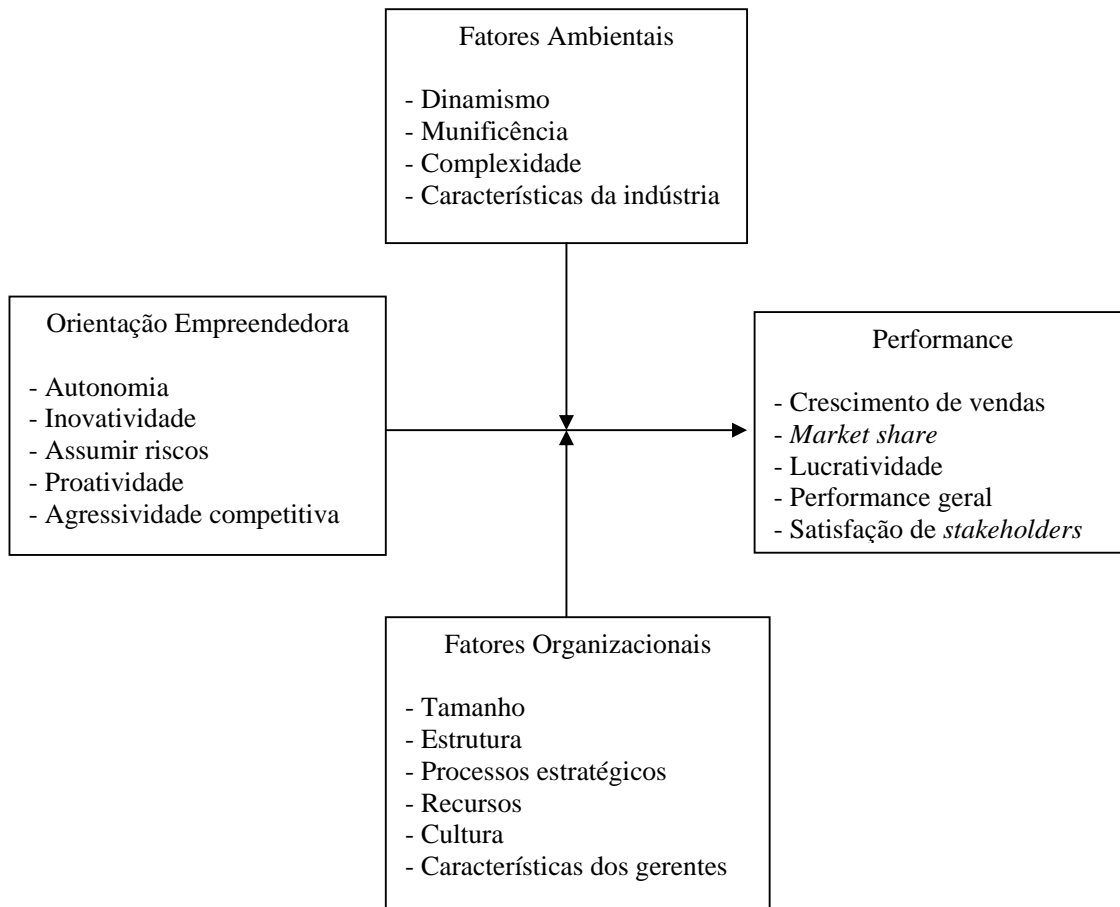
Fatores Ambientais

- Dinamismo
- Munificência
- Complexidade
- Características da indústria

Orientação Empreendedora

- Autonomia
- Inovatividade
- Assumir riscos
- Proatividade
- Agressividade competitiva

Performance

- Crescimento de vendas
- Market share
- Lucratividade
- Performance geral
- Satisfação de stakeholders

Fatores Organizacionais

- Tamanho
- Estrutura
- Processos estratégicos
- Recursos
- Cultura
- Características dos gerentes